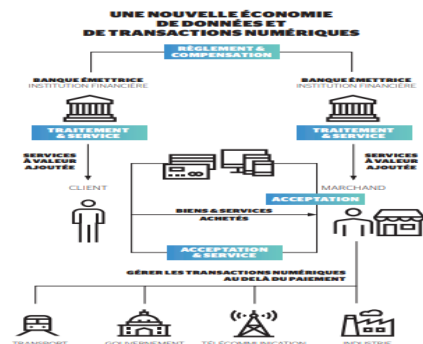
UNE NOUVELLE ÉCONOMIE DE DONNÉES ET DE TRANSACTIONS NUMÉRIQUES

RÈGLEMENT & COMPENSATION

BANQUE ÉMETTRICE
INSTITUTION FINANCIÈRE

BANQUE ÉMETTRICE
INSTITUTION FINANCIÈRE

TRAITEMENT & SERVICE

TRAITEMENT & SERVICE

SERVICES À VALEUR AJOUTÉE

SERVICES À VALEUR AJOUTÉE

CLIENT

MARCHAND

ACCEPTATION

BIENS & SERVICES ACHETÉS

ACCEPTATION & SERVICE

GÉRER LES TRANSACTIONS NUMÉRIQUES AU DELÀ DU PAIEMENT

TRANSPORT

GOUVERNEMENT

TÉLÉCOMMUNICATION

INDUSTRIE